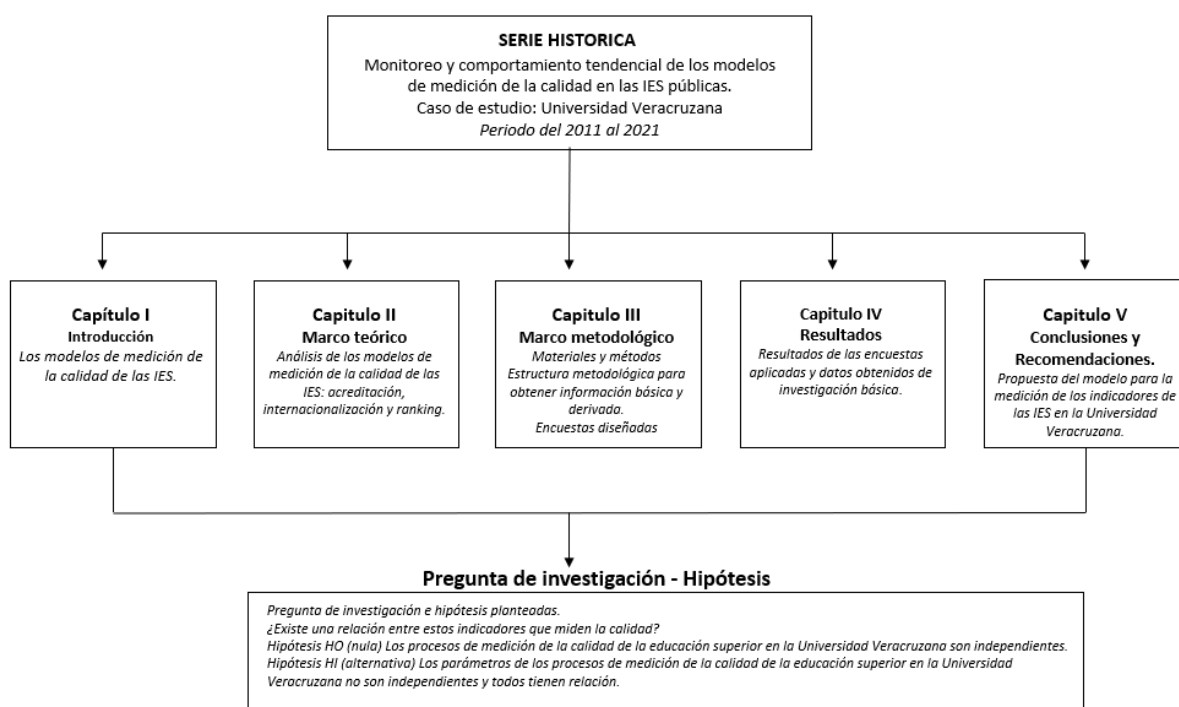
SERIE HISTORICA
Monitoreo y comportamiento tendencial de los modelos de medición de la calidad en las IES públicas.
Caso de estudio: Universidad Veracruzana
Periodo del 2011 al 2021

Capítulo I
Introducción
Los modelos de medición de la calidad de las IES.

Capitulo II
Marco teórico
Análisis de los modelos de medición de la calidad de las IES: acreditación, internacionalización y ranking.

Capitulo III
Marco metodológico
Materiales y métodos
Estructura metodológica para obtener información básica y derivada.
Encuestas diseñadas

Capitulo IV
Resultados
Resultados de las encuestas aplicadas y datos obtenidos de investigación básica.

Capitulo V
Conclusiones y Recomendaciones.
Propuesta del modelo para la medición de los indicadores de las IES en la Universidad Veracruzana.

Pregunta de investigación - Hipótesis
Pregunta de investigación e hipótesis planteadas.
¿Existe una relación entre estos indicadores que miden la calidad?
Hipótesis HO (nula) Los procesos de medición de la calidad de la educación superior en la Universidad Veracruzana son independientes.
Hipótesis HI (alternativa) Los parámetros de los procesos de medición de la calidad de la educación superior en la Universidad Veracruzana no son independientes y todos tienen relación.